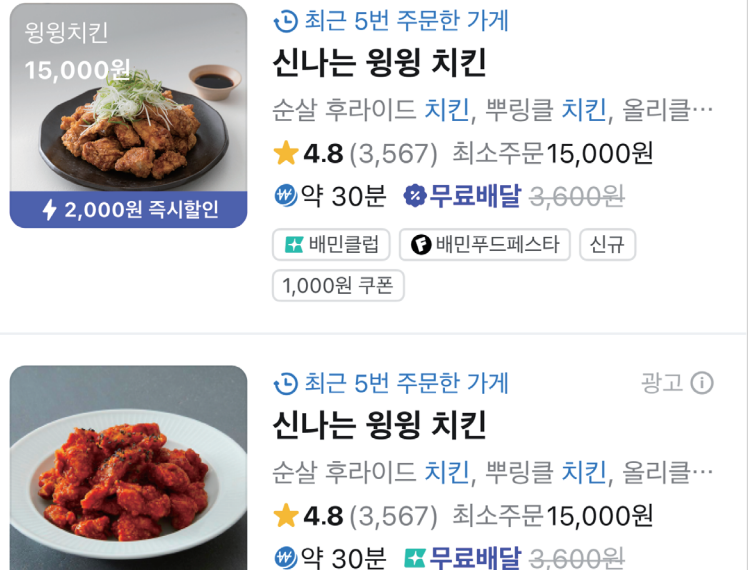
윙윙치킨
15,000원
2,000원 즉시할인

최근 5번 주문한 가게
신나는 윙윙 치킨
순살 후라이드 치킨, 뿌링클 치킨, 올리클…
4.8 (3,567) 최소주문15,000원
약 30분 무료배달 3,600원
배민클럽 배민푸드페스타 신규
1,000원 쿠폰

최근 5번 주문한 가게
광고
신나는 윙윙 치킨
순살 후라이드 치킨, 뿌링클 치킨, 올리클…
4.8 (3,567) 최소주문15,000원
약 30분 무료배달 3,600원